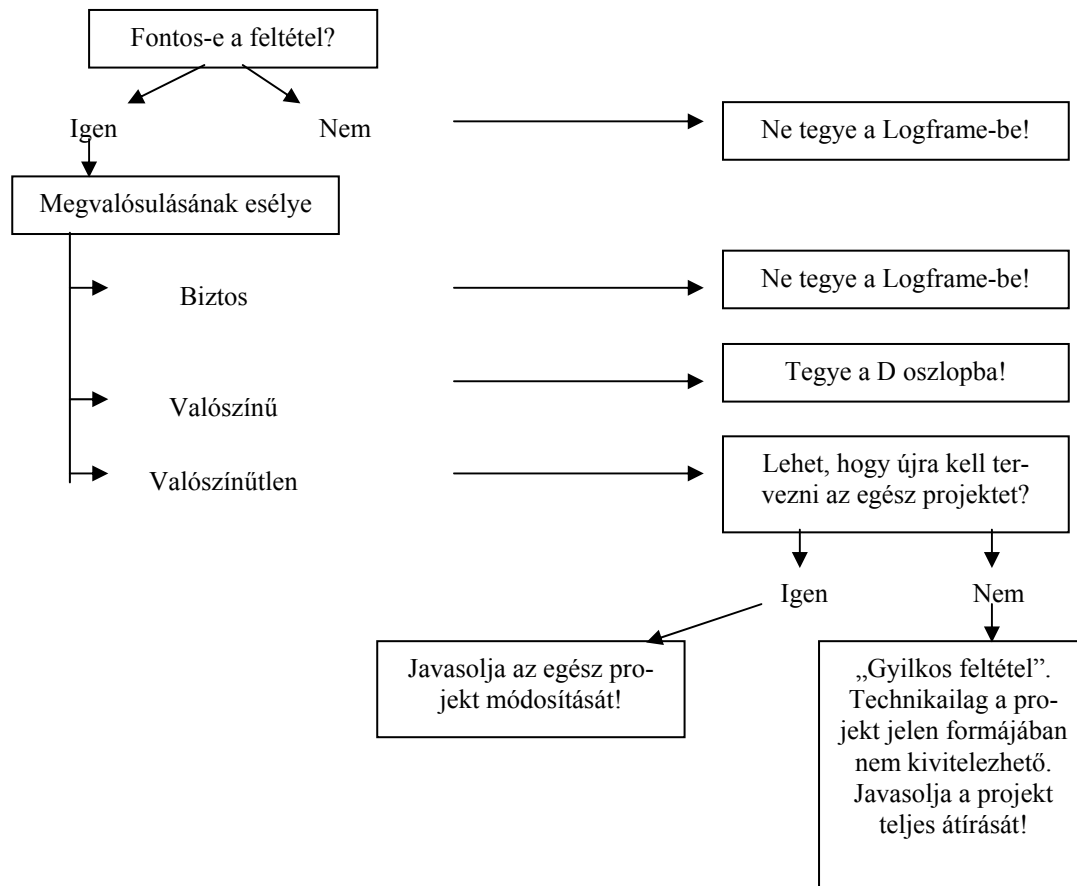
Fontos-e a feltétel?

Igen

Nem

Ne tegye a Logframe-be!

Megvalósulásának esélye

Biztos

Ne tegye a Logframe-be!

Tegye a D oszlopba!

Valószínű

Valószínűtlen

Lehet, hogy újra kell tervezni az egész projektet?

Igen

Nem

Javasolja az egész projekt módosítását!

„Gyilkos feltétel". Technikailag a projekt jelen formájában nem kivitelezhető. Javasolja a projekt teljes átírását!